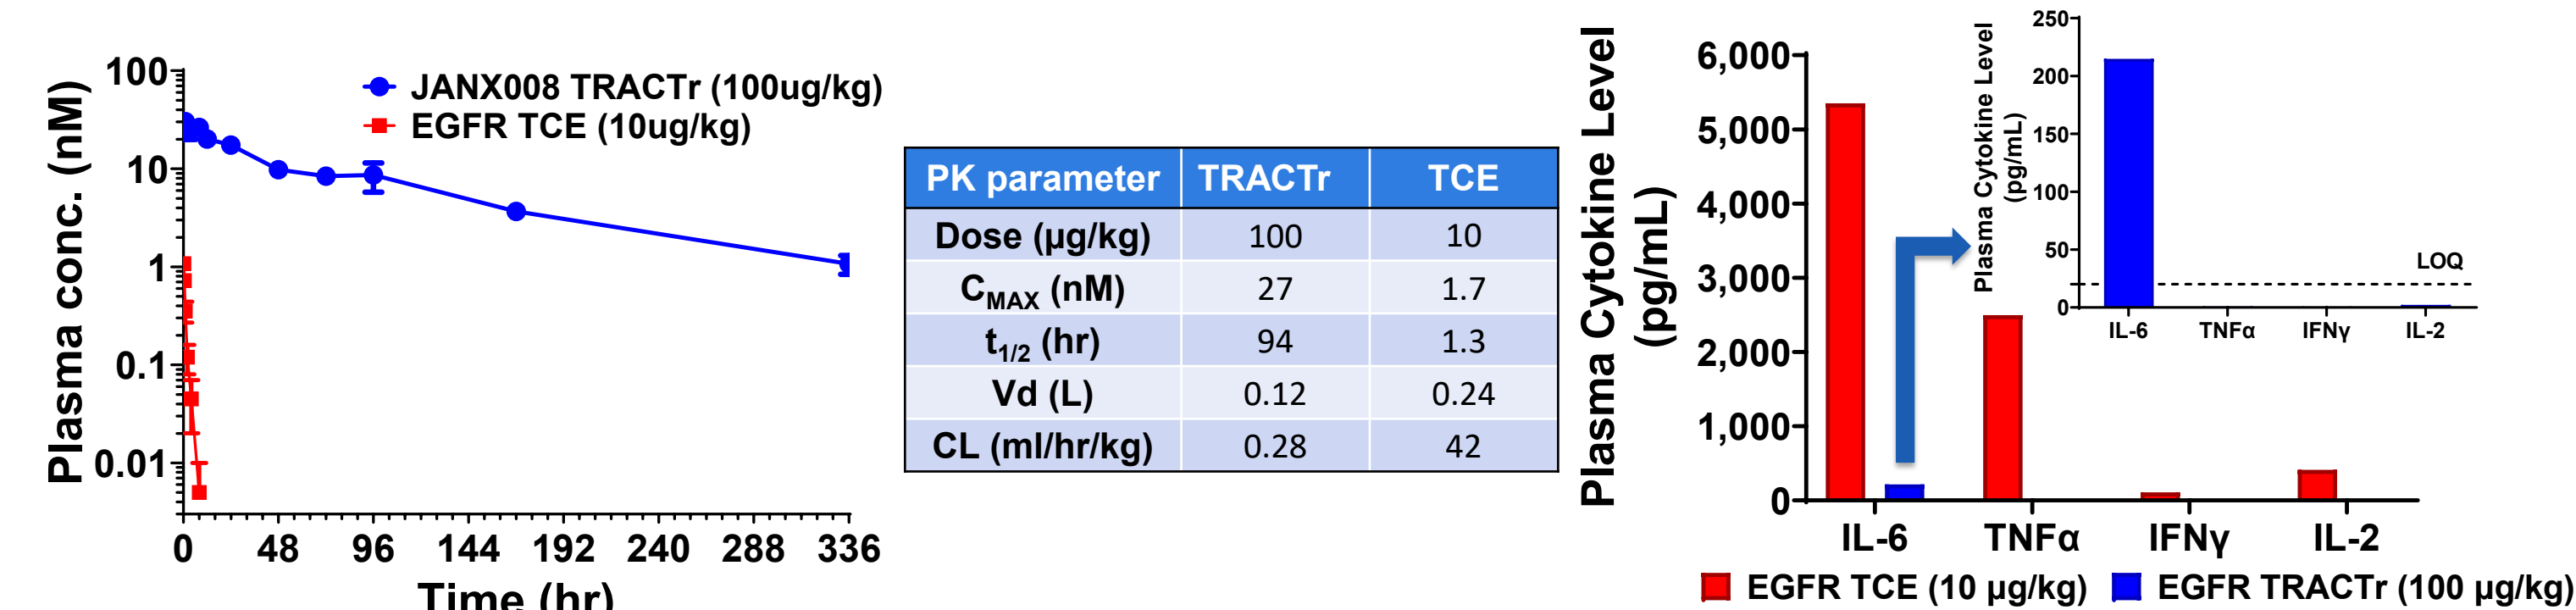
Plasma conc. (nM)

100
10
1
0.1
0.01

0 48 96 144 192 240 288 336

Time (hr)

JANX008 TRACTr (100ug/kg)
EGFR TCE (10ug/kg)

| PK parameter | TRACTr | TCE |
|---|---|---|
| Dose (µg/kg) | 100 | 10 |
| $C_{MAX}$ (nM) | 27 | 1.7 |
| $t_{1/2}$ (hr) | 94 | 1.3 |
| Vd (L) | 0.12 | 0.24 |
| CL (ml/hr/kg) | 0.28 | 42 |

Plasma Cytokine Level (pg/mL)

6,000
5,000
4,000
3,000
2,000
1,000
0

IL-6 TNFα IFNγ IL-2

Plasma Cytokine Level (pg/mL)

250
200
150
100
50
0

LOQ

IL-6 TNFα IFNγ IL-2

EGFR TCE (10 µg/kg) EGFR TRACTr (100 µg/kg)